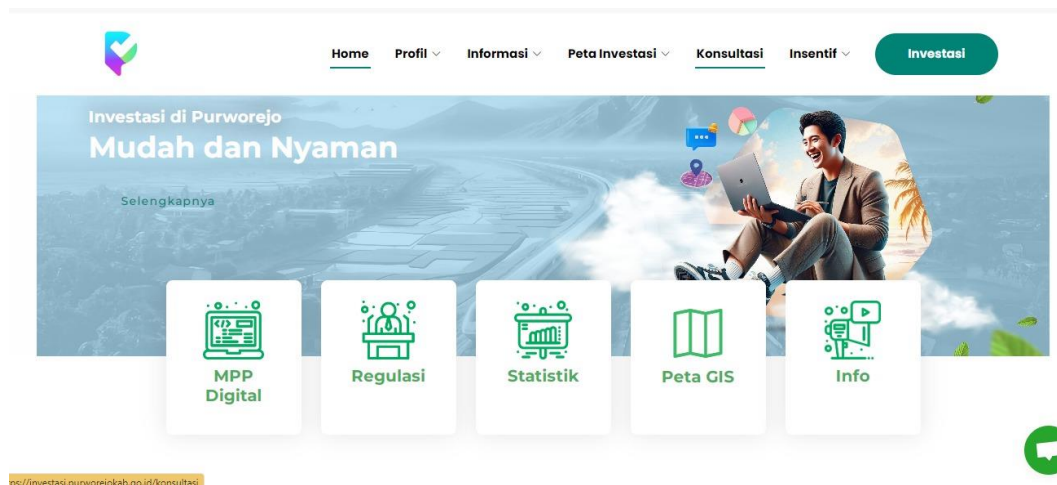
Home Profil Informasi Peta Investasi Konsultasi Insentif Investasi

Investasi di Purworejo
Mudah dan Nyaman

Selengkapnya

MPP Digital

Regulasi

Statistik

Peta GIS

Info

ps://investasi.purworejokab.go.id/konsultasi